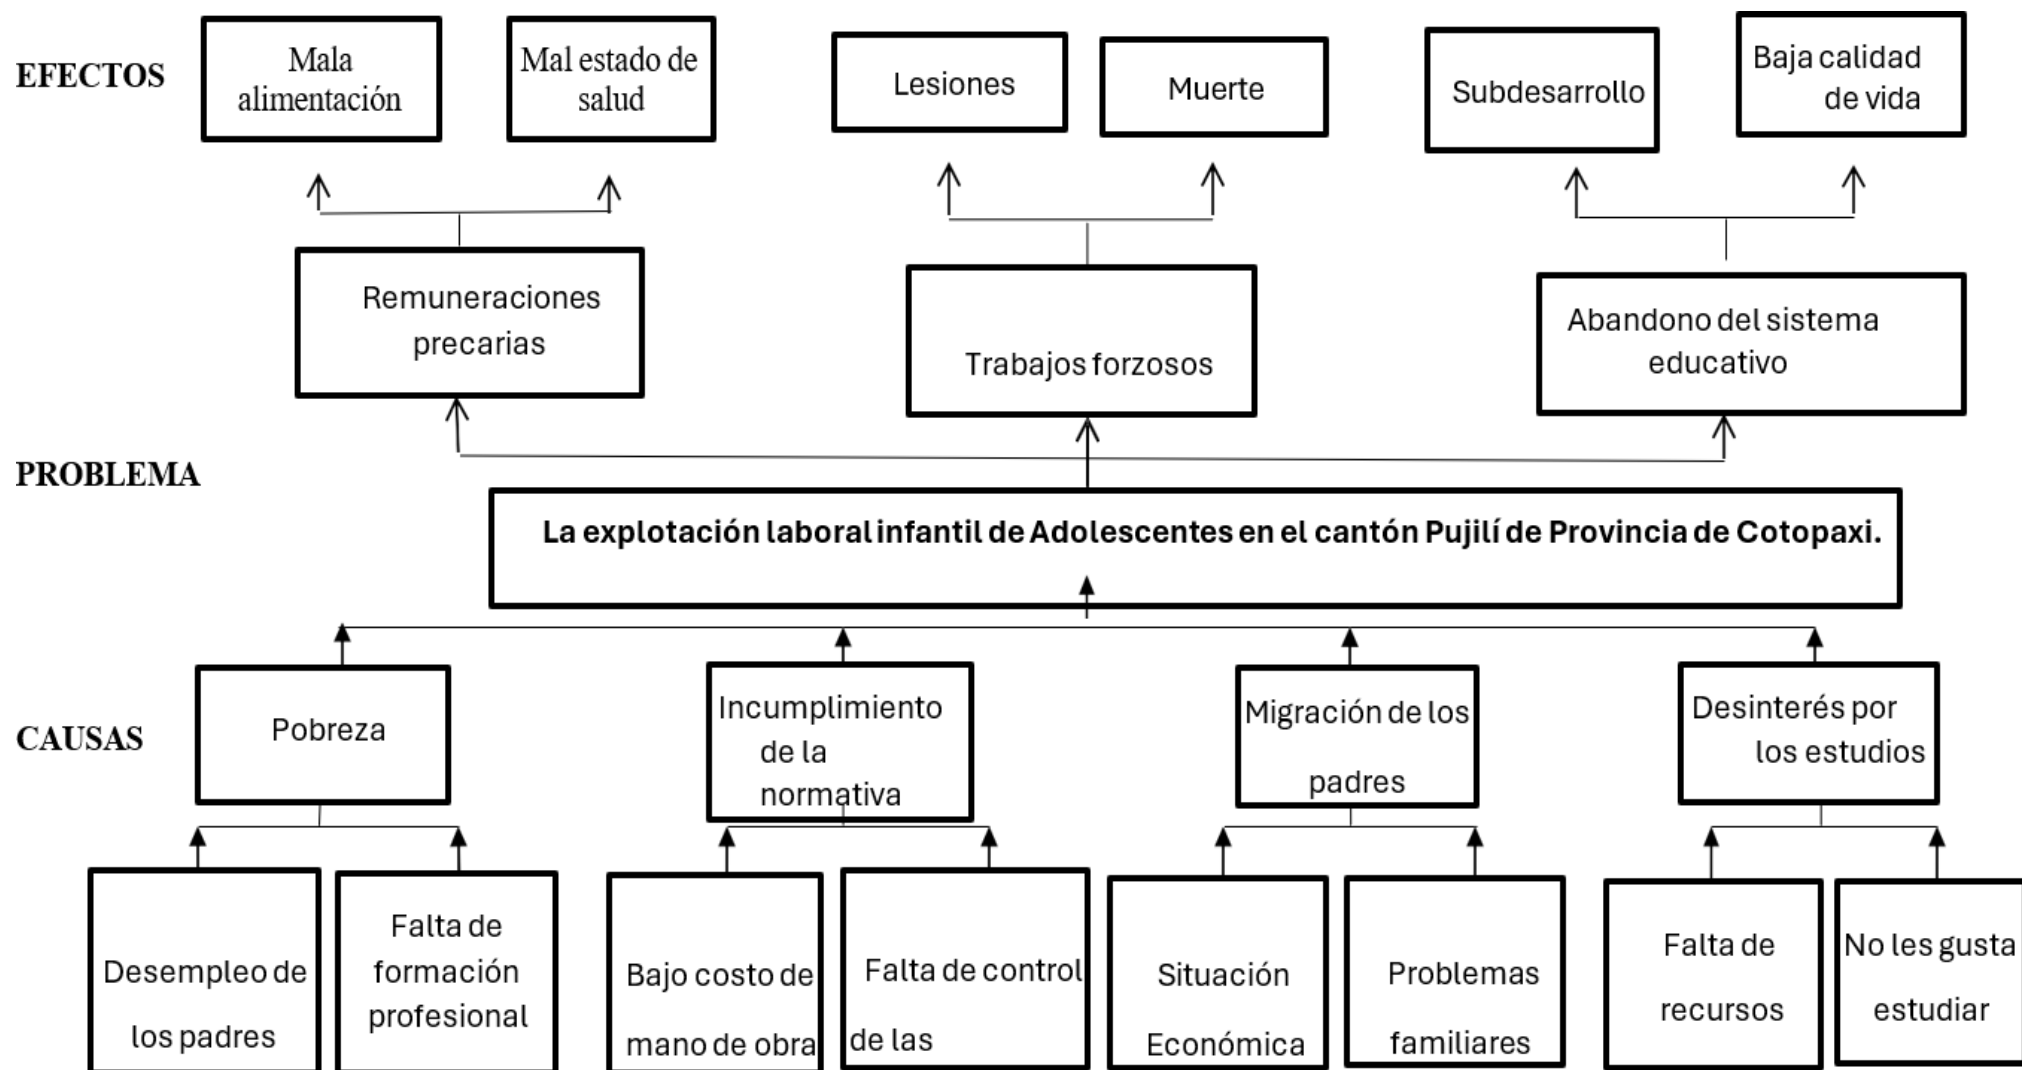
EFECTOS

Mala alimentación

Mal estado de salud

Lesiones

Muerte

Subdesarrollo

Baja calidad de vida

Remuneraciones precarias

Trabajos forzosos

Abandono del sistema educativo

PROBLEMA

La explotación laboral infantil de Adolescentes en el cantón Pujilí de Provincia de Cotopaxi.

CAUSAS

Pobreza

Incumplimiento de la normativa

Migración de los padres

Desinterés por los estudios

Desempleo de los padres

Falta de formación profesional

Bajo costo de mano de obra

Falta de control de las

Situación Económica

Problemas familiares

Falta de recursos

No les gusta estudiar